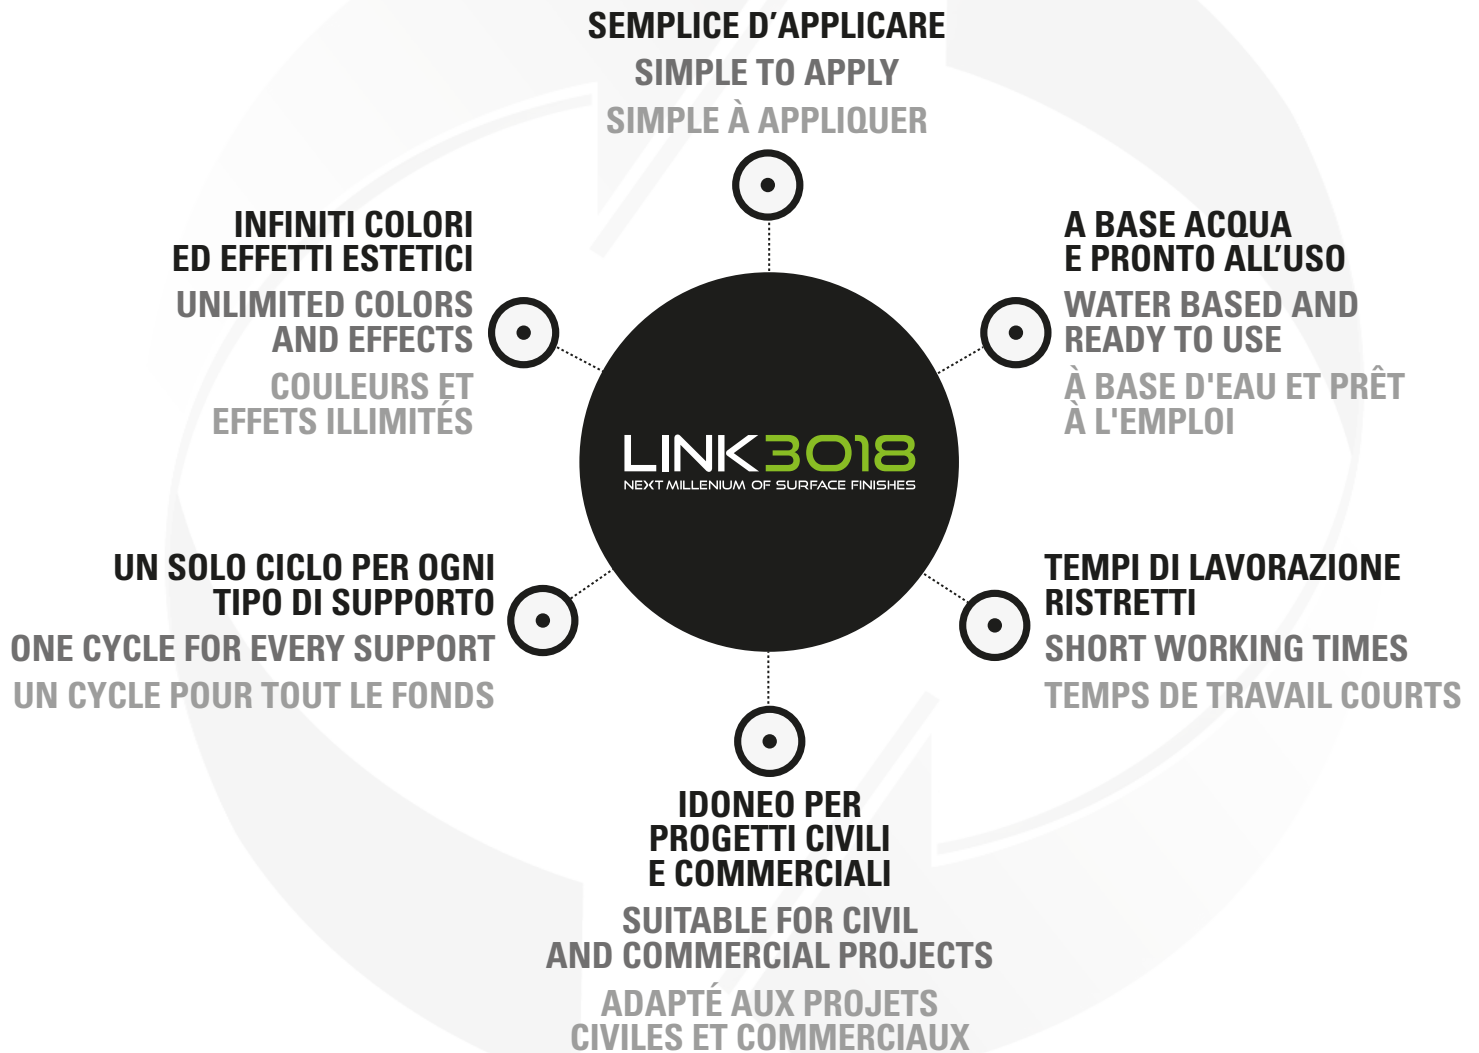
SEMPLICE D’APPLICARE
SIMPLE TO APPLY
SIMPLE À APPLIQUER

INFINITI COLORI ED EFFETTI ESTETICI
UNLIMITED COLORS AND EFFECTS
COULEURS ET EFFETS ILLIMITÉS

A BASE ACQUA E PRONTO ALL’USO
WATER BASED AND READY TO USE
À BASE D'EAU ET PRÊT À L'EMPLOI

LINK3018
NEXT MILLENIUM OF SURFACE FINISHES

UN SOLO CICLO PER OGNI TIPO DI SUPPORTO
ONE CYCLE FOR EVERY SUPPORT
UN CYCLE POUR TOUT LE FONDS

TEMPI DI LAVORAZIONE RISTRETTI
SHORT WORKING TIMES
TEMPS DE TRAVAIL COURTS

IDONEO PER PROGETTI CIVILI E COMMERCIALI
SUITABLE FOR CIVIL AND COMMERCIAL PROJECTS
ADAPTÉ AUX PROJETS CIVILES ET COMMERCIAUX